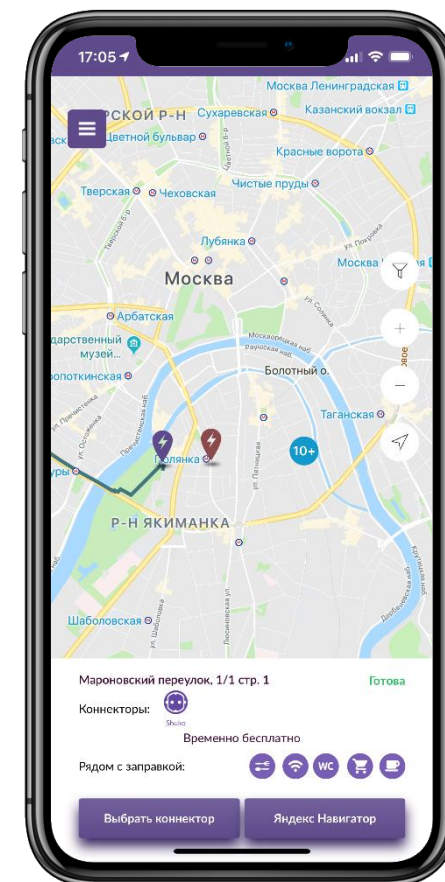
17:05

Москва Ленинградская
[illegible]СКОЙ Р-Н
Сухаревская
Казанский вокзал
Цветной бульвар
Красные ворота
Тверская
Чеховская
Чистые пруды
Лубянка
ул. Покровка
Москва
Москва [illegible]
Арбатская
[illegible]дарственный музей...
Москворецкая наб.
Раушская наб.
Болотный о.
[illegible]опоткинская
Таганская
10+
Полянка
ул. Пятницкая
Р-Н ЯКИМАНКА
Шаболовская

Мароновский переулок, 1/1 стр. 1
Готова
Коннекторы:
Shuko
Временно бесплатно
Рядом с заправкой:
WC
Выбрать коннектор
Яндекс Навигатор